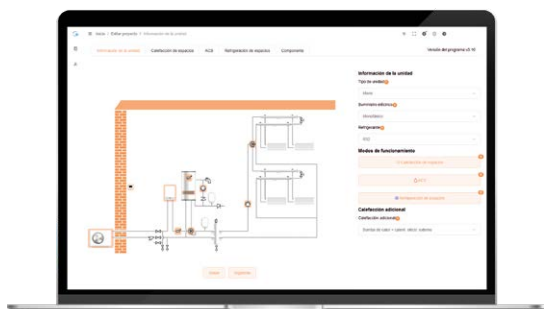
Inicio | Editar proyecto | Información de la unidad

Información de la unidad | Calefacción de espacios | ACS | Refrigeración de espacios | Componente

Versión del programa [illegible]

Información de la unidad

Tipo de unidad

Mono

Suministro eléctrico

Monofásico

Refrigerante

R32

Modos de funcionamiento

Calefacción de espacios

ACS

Refrigeración de espacios

Calefacción adicional

Calefacción adicional

Bomba de calor + calent. adicional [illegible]

Volver | Siguiente